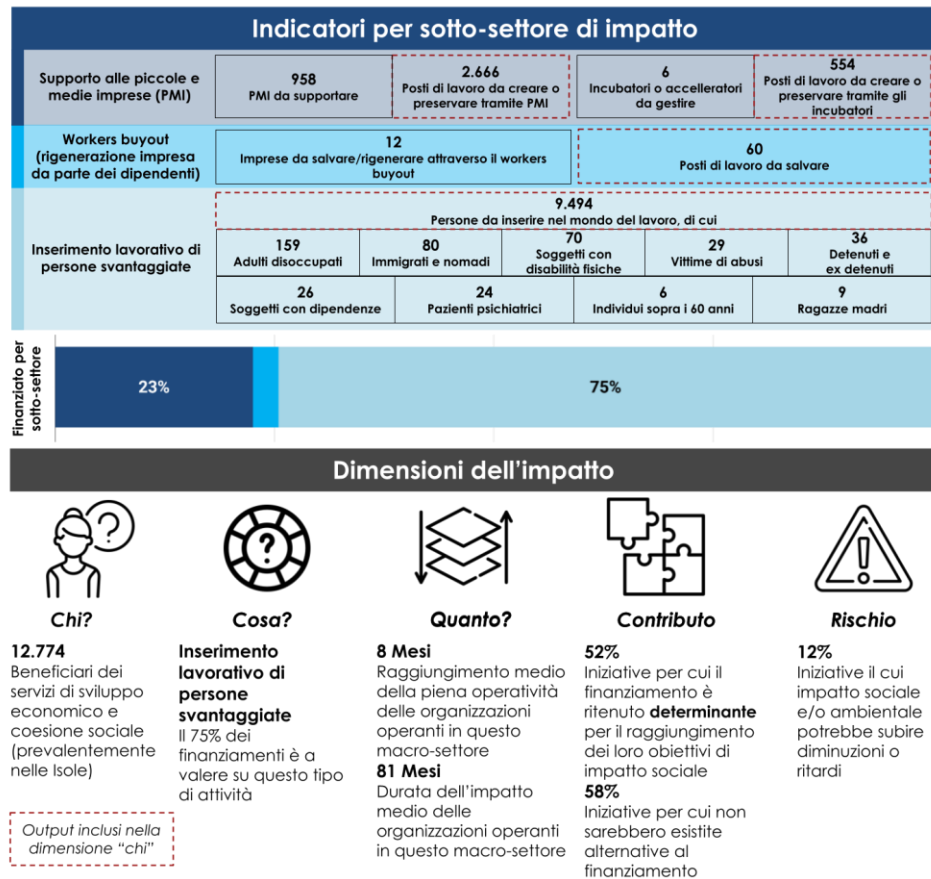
Indicatori per sotto-settore di impatto

Supporto alle piccole e medie imprese (PMI)

958
PMI da supportare

2.666
Posti di lavoro da creare o preservare tramite PMI

6
Incubatori o accelleratori da gestire

554
Posti di lavoro da creare o preservare tramite gli incubatori

Workers buyout (rigenerazione impresa da parte dei dipendenti)

12
Imprese da salvare/rigenerare attraverso il workers buyout

60
Posti di lavoro da salvare

Inserimento lavorativo di persone svantaggiate

9.494
Persone da inserire nel mondo del lavoro, di cui

| 159 Adulti disoccupati | 80 Immigrati e nomadi | 70 Soggetti con disabilità fisiche | 29 Vittime di abusi | 36 Detenuti e ex detenuti |
|---|---|---|---|---|

| 26 Soggetti con dipendenze | 24 Pazienti psichiatrici | 6 Individui sopra i 60 anni | 9 Ragazze madri |
|---|---|---|---|

Finanziato per sotto-settore

23%

75%

Dimensioni dell'impatto

Chi?
12.774
Beneficiari dei servizi di sviluppo economico e coesione sociale (prevalentemente nelle Isole)

Output inclusi nella dimensione "chi"

Cosa?
Inserimento lavorativo di persone svantaggiate
Il 75% dei finanziamenti è a valere su questo tipo di attività

Quanto?
8 Mesi
Raggiungimento medio della piena operatività delle organizzazioni operanti in questo macro-settore
81 Mesi
Durata dell'impatto medio delle organizzazioni operanti in questo macro-settore

Contributo
52%
Iniziative per cui il finanziamento è ritenuto determinante per il raggiungimento dei loro obiettivi di impatto sociale
58%
Iniziative per cui non sarebbero esistite alternative al finanziamento

Rischio
12%
Iniziative il cui impatto sociale e/o ambientale potrebbe subire diminuzioni o ritardi